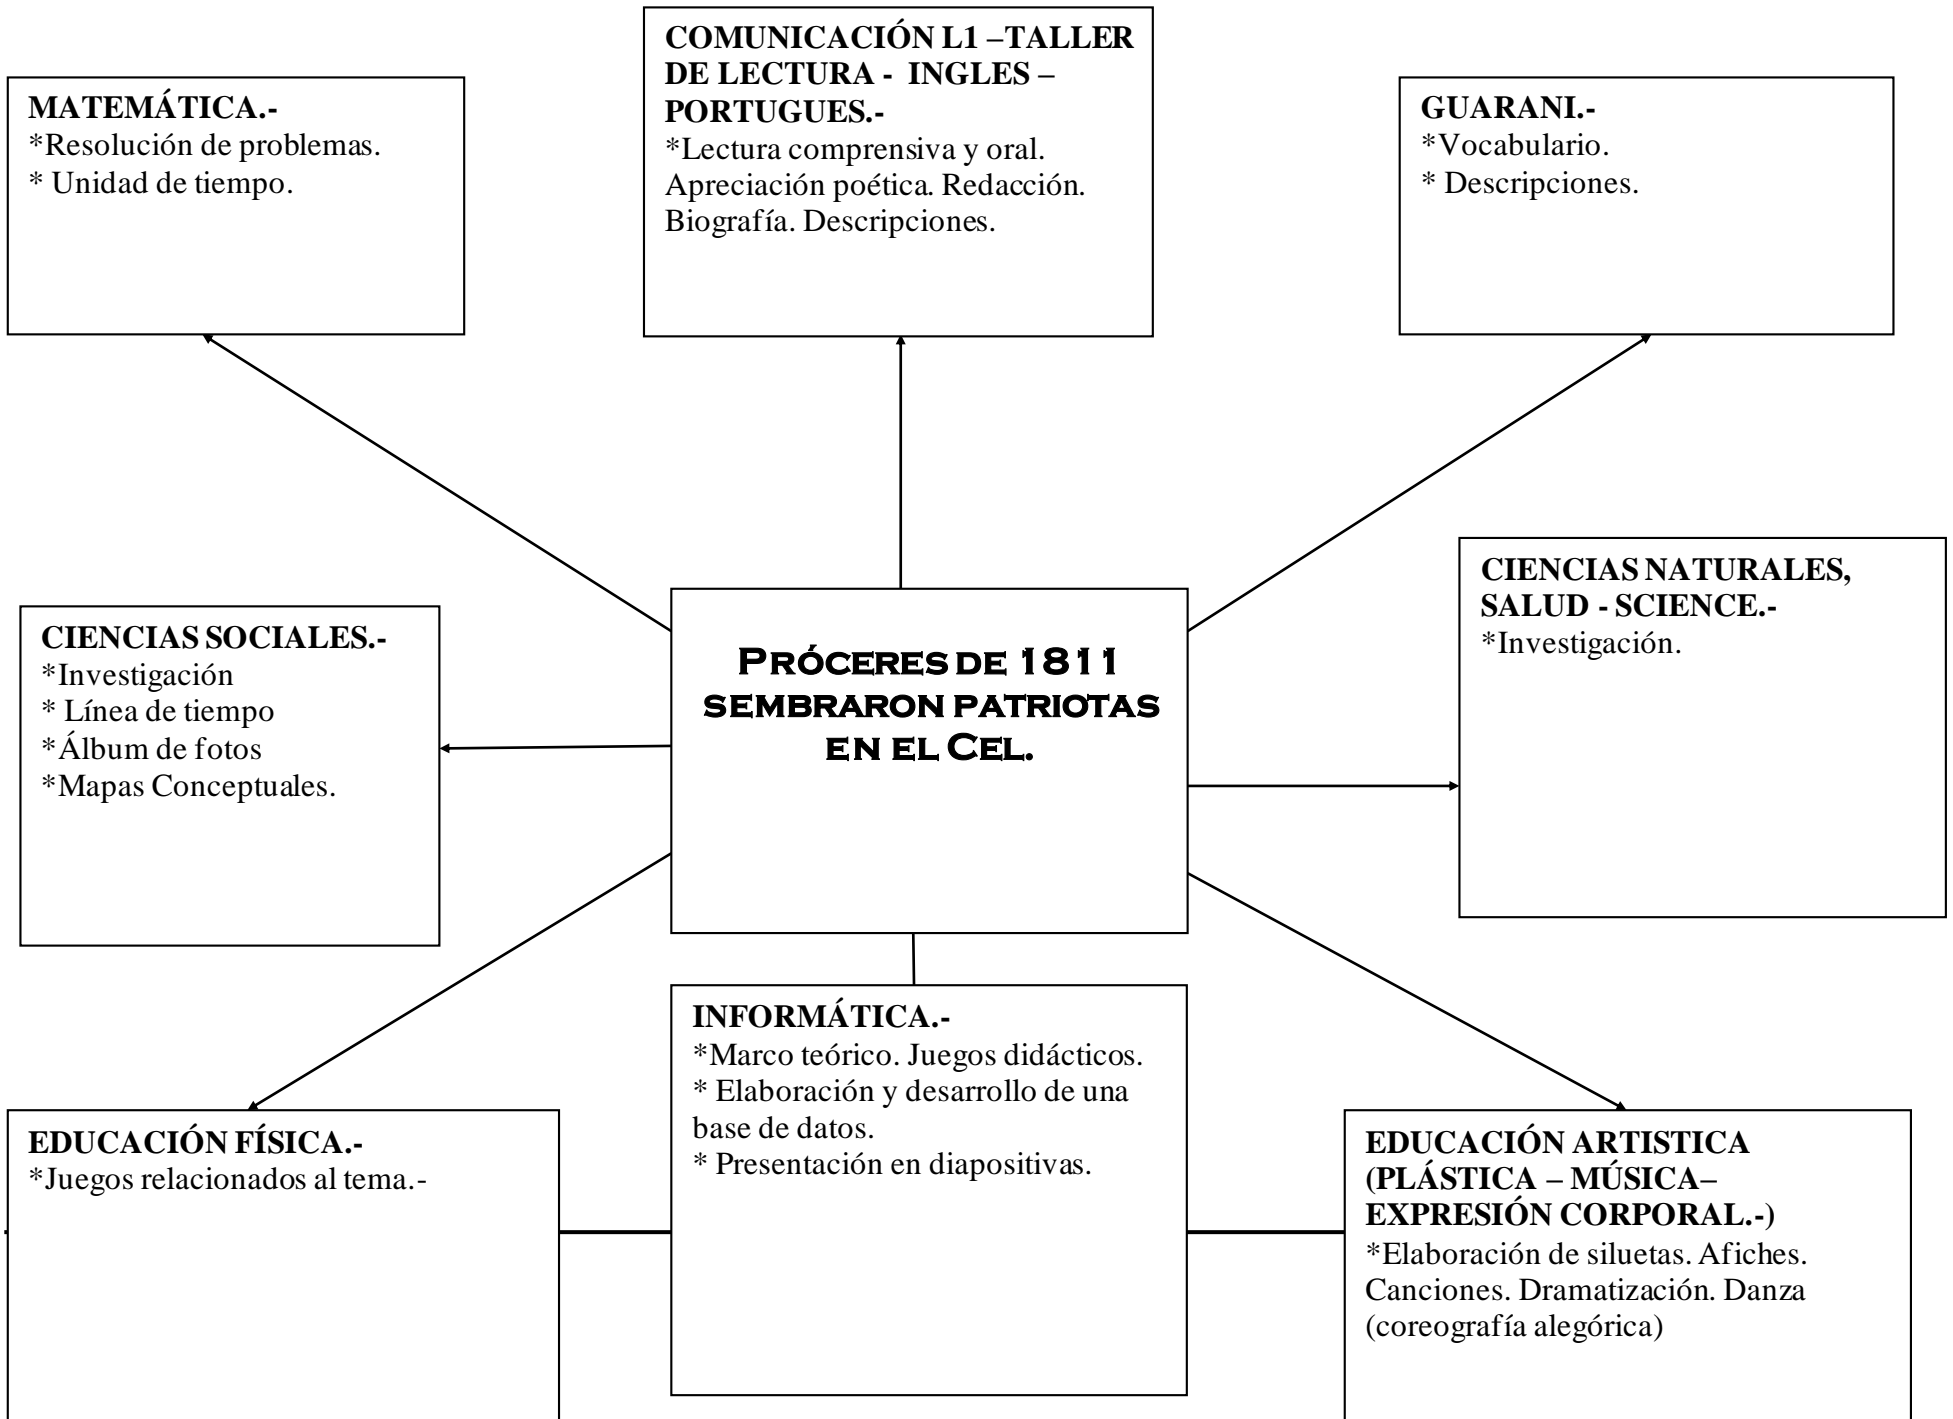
MATEMÁTICA.-
*Resolución de problemas.
* Unidad de tiempo.

COMUNICACIÓN L1 –TALLER DE LECTURA - INGLES – PORTUGUES.-
*Lectura comprensiva y oral. Apreciación poética. Redacción. Biografía. Descripciones.

GUARANI.-
*Vocabulario.
* Descripciones.

CIENCIAS SOCIALES.-
*Investigación
* Línea de tiempo
*Álbum de fotos
*Mapas Conceptuales.

PRÓCERES DE 1811 SEMBRARON PATRIOTAS EN EL CEL.

CIENCIAS NATURALES, SALUD - SCIENCE.-
*Investigación.

EDUCACIÓN FÍSICA.-
*Juegos relacionados al tema.-

INFORMÁTICA.-
*Marco teórico. Juegos didácticos.
* Elaboración y desarrollo de una base de datos.
* Presentación en diapositivas.

EDUCACIÓN ARTISTICA (PLÁSTICA – MÚSICA– EXPRESIÓN CORPORAL.-)
*Elaboración de siluetas. Afiches. Canciones. Dramatización. Danza (coreografía alegórica)